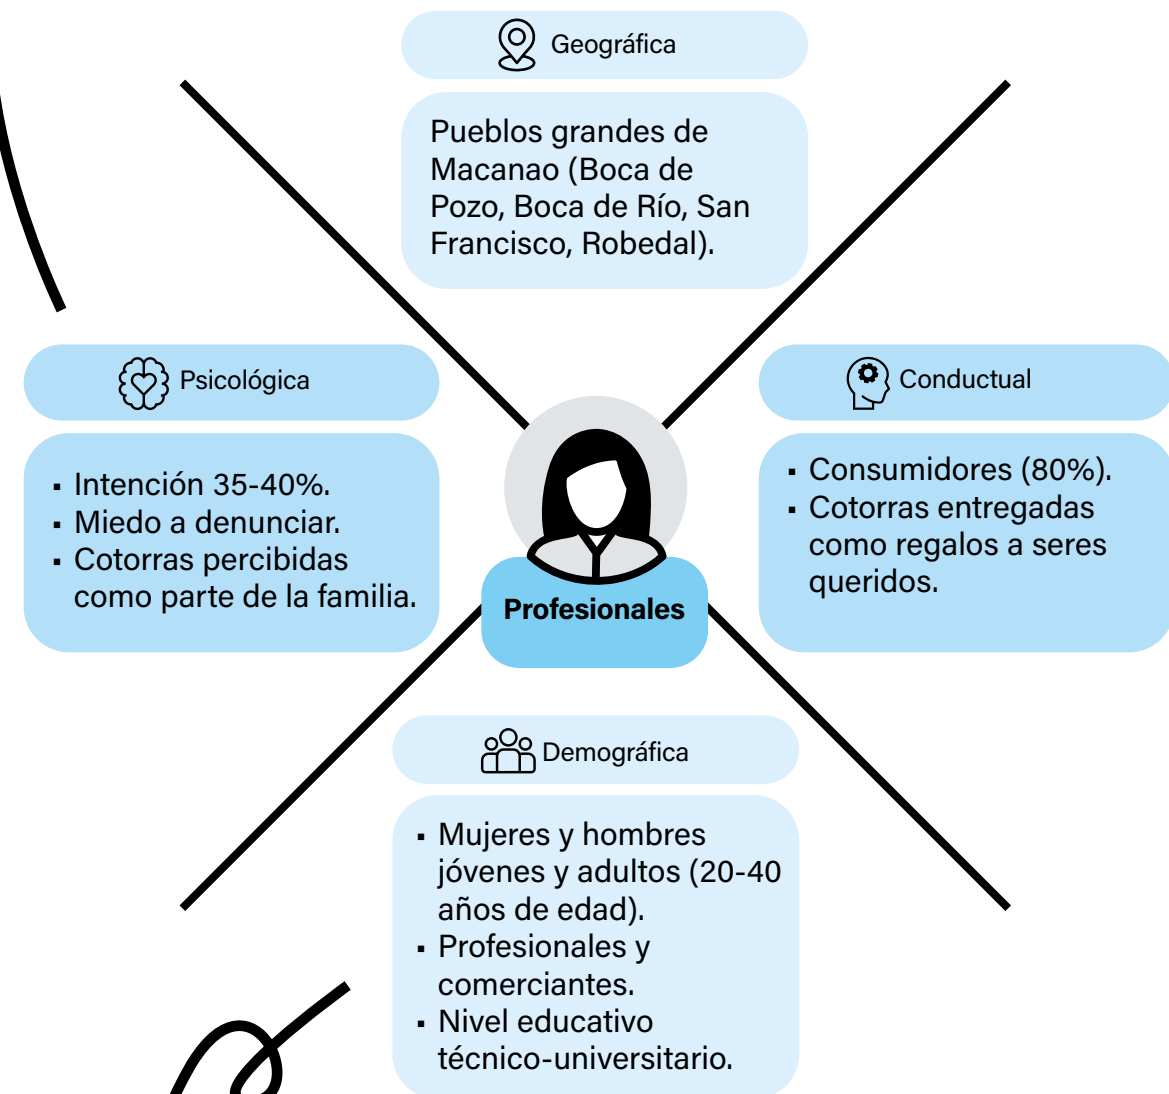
Geográfica

Pueblos grandes de Macanao (Boca de Pozo, Boca de Río, San Francisco, Robedal).

Psicológica

- Intención 35-40%.
- Miedo a denunciar.
- Cotorras percibidas como parte de la familia.

Profesionales

Conductual

- Consumidores (80%).
- Cotorras entregadas como regalos a seres queridos.

Demográfica

- Mujeres y hombres jóvenes y adultos (20-40 años de edad).
- Profesionales y comerciantes.
- Nivel educativo técnico-universitario.